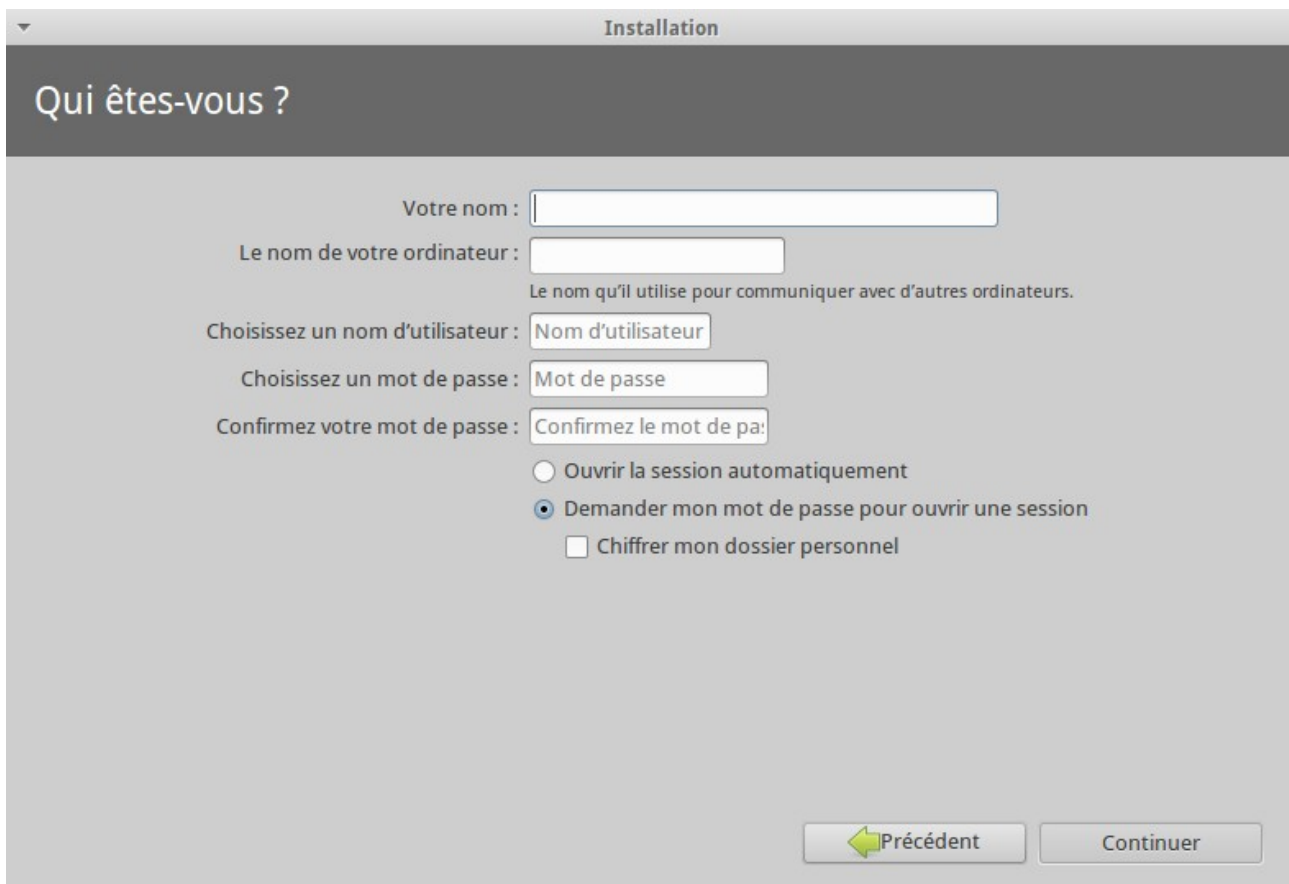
Installation

Qui êtes-vous ?

Votre nom :

Le nom de votre ordinateur :

Le nom qu'il utilise pour communiquer avec d'autres ordinateurs.

Choisissez un nom d'utilisateur : Nom d'utilisateur

Choisissez un mot de passe : Mot de passe

Confirmez votre mot de passe : Confirmez le mot de pa:

Ouvrir la session automatiquement

Demander mon mot de passe pour ouvrir une session

Chiffrer mon dossier personnel

Précédent

Continuer